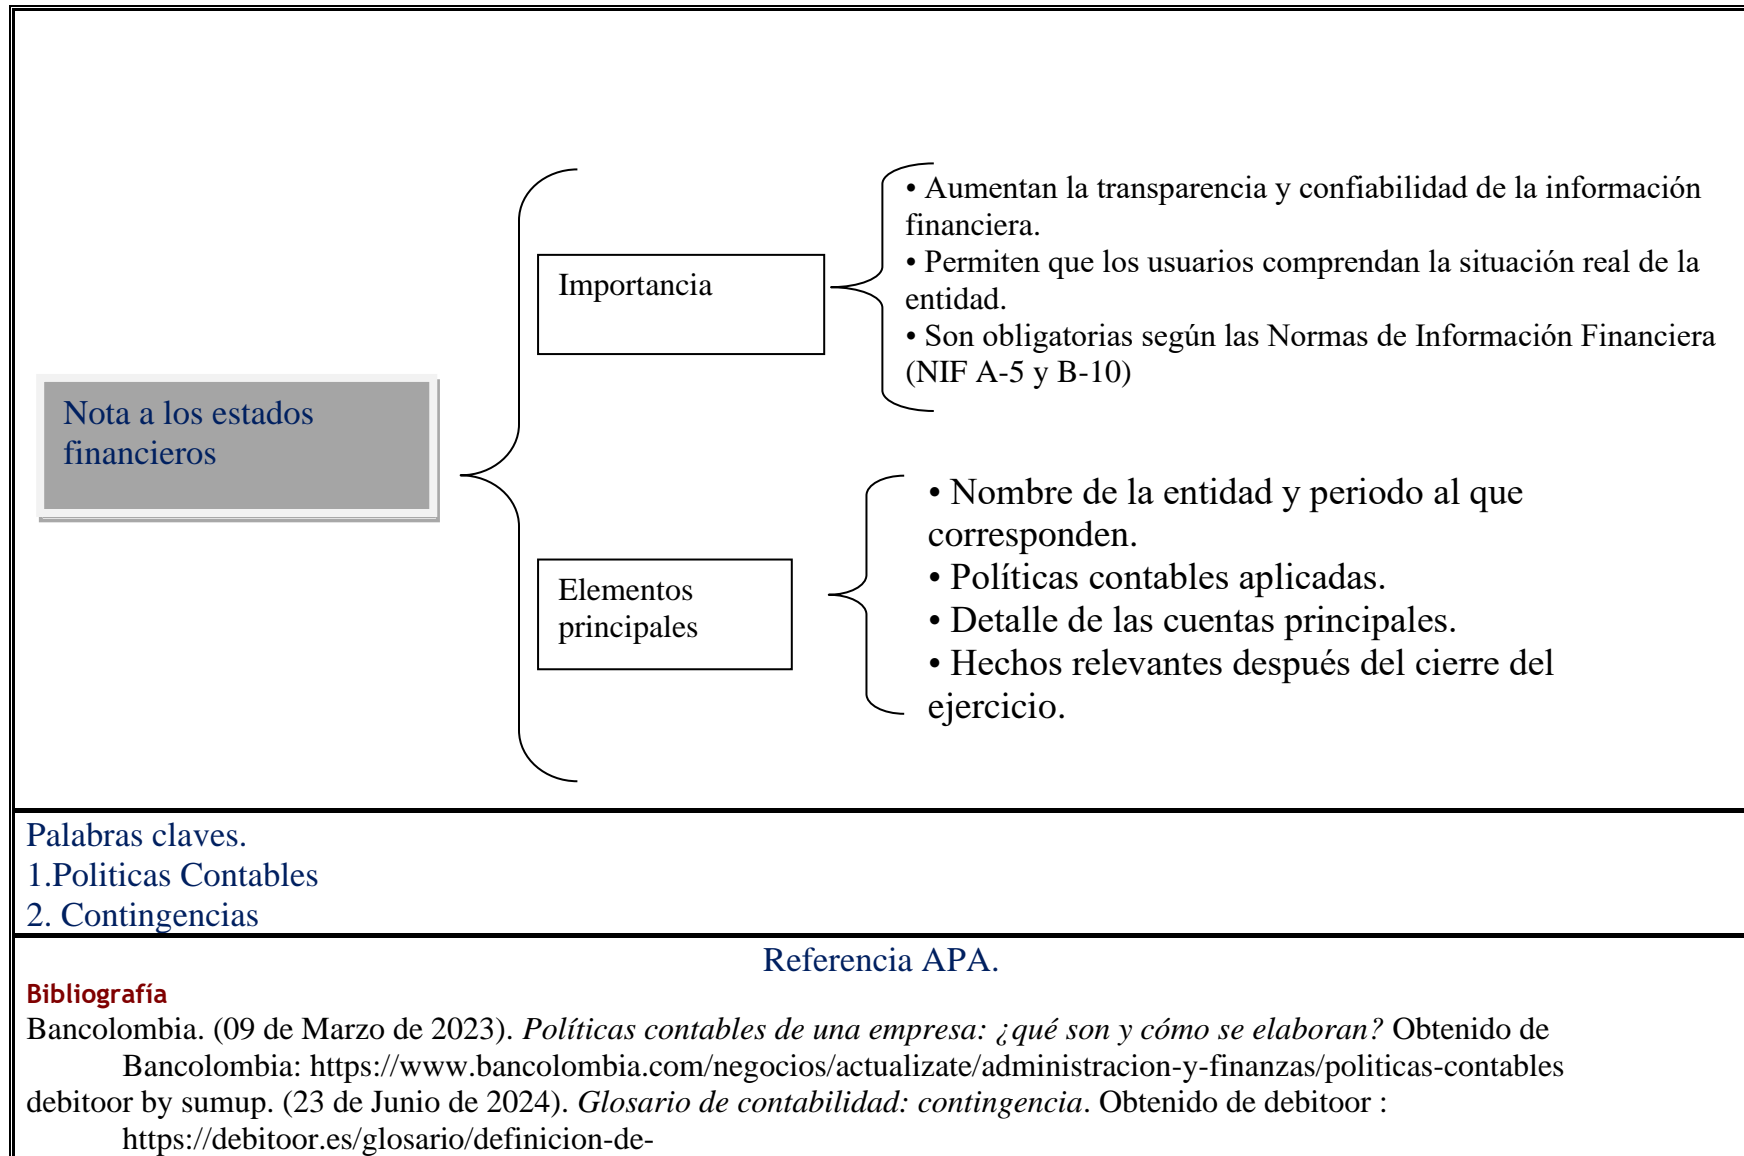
Nota a los estados financieros

Importancia

• Aumentan la transparencia y confiabilidad de la información financiera.
• Permiten que los usuarios comprendan la situación real de la entidad.
• Son obligatorias según las Normas de Información Financiera (NIF A-5 y B-10)

Elementos principales

• Nombre de la entidad y periodo al que corresponden.
• Políticas contables aplicadas.
• Detalle de las cuentas principales.
• Hechos relevantes después del cierre del ejercicio.

Palabras claves.
1.Politicas Contables
2. Contingencias

Referencia APA.

Bibliografía
Bancolombia. (09 de Marzo de 2023). *Políticas contables de una empresa: ¿qué son y cómo se elaboran?* Obtenido de Bancolombia: https://www.bancolombia.com/negocios/actualizate/administracion-y-finanzas/politicas-contables
debitoor by sumup. (23 de Junio de 2024). *Glosario de contabilidad: contingencia*. Obtenido de debitoor : https://debitoor.es/glosario/definicion-de-